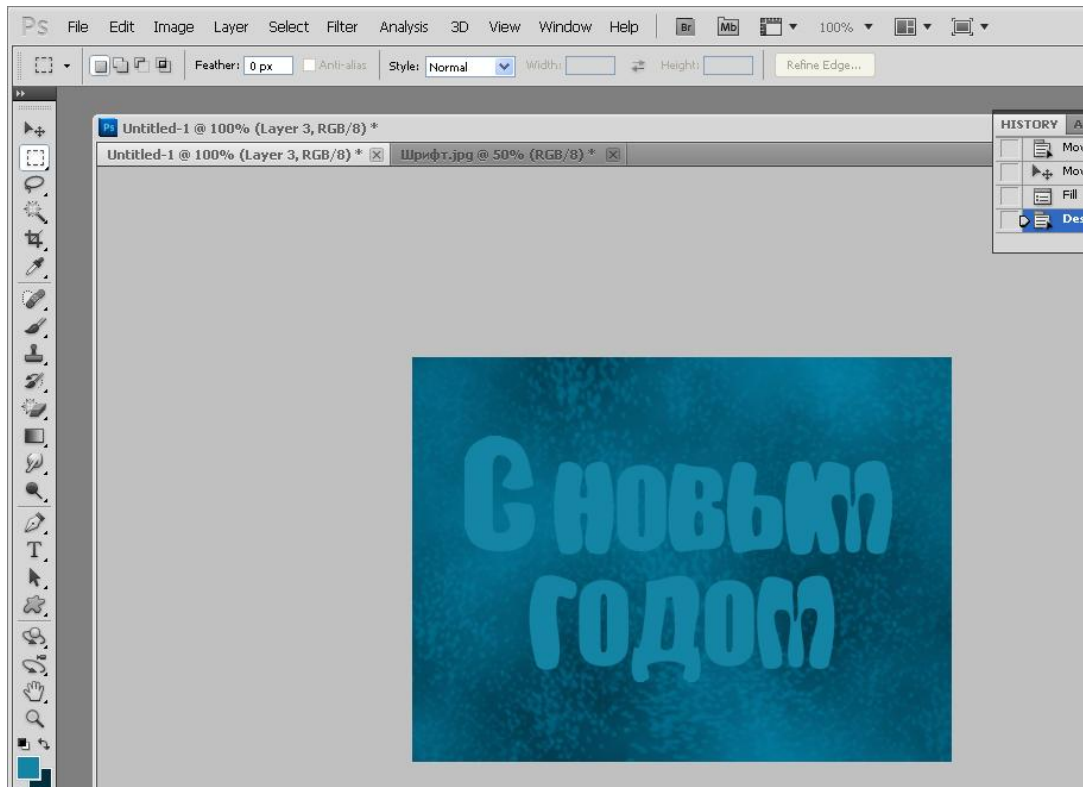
Ps File Edit Image Layer Select Filter Analysis 3D View Window Help Br Mb 100%

Feather: 0 px Anti-alias Style: Normal Width: Height: Refine Edge...

Untitled-1 @ 100% (Layer 3, RGB/8) *

Untitled-1 @ 100% (Layer 3, RGB/8) * Шрифт.jpg @ 50% (RGB/8) *

HISTORY A

Mov

Mov

Fill

Des

T

С новым годом